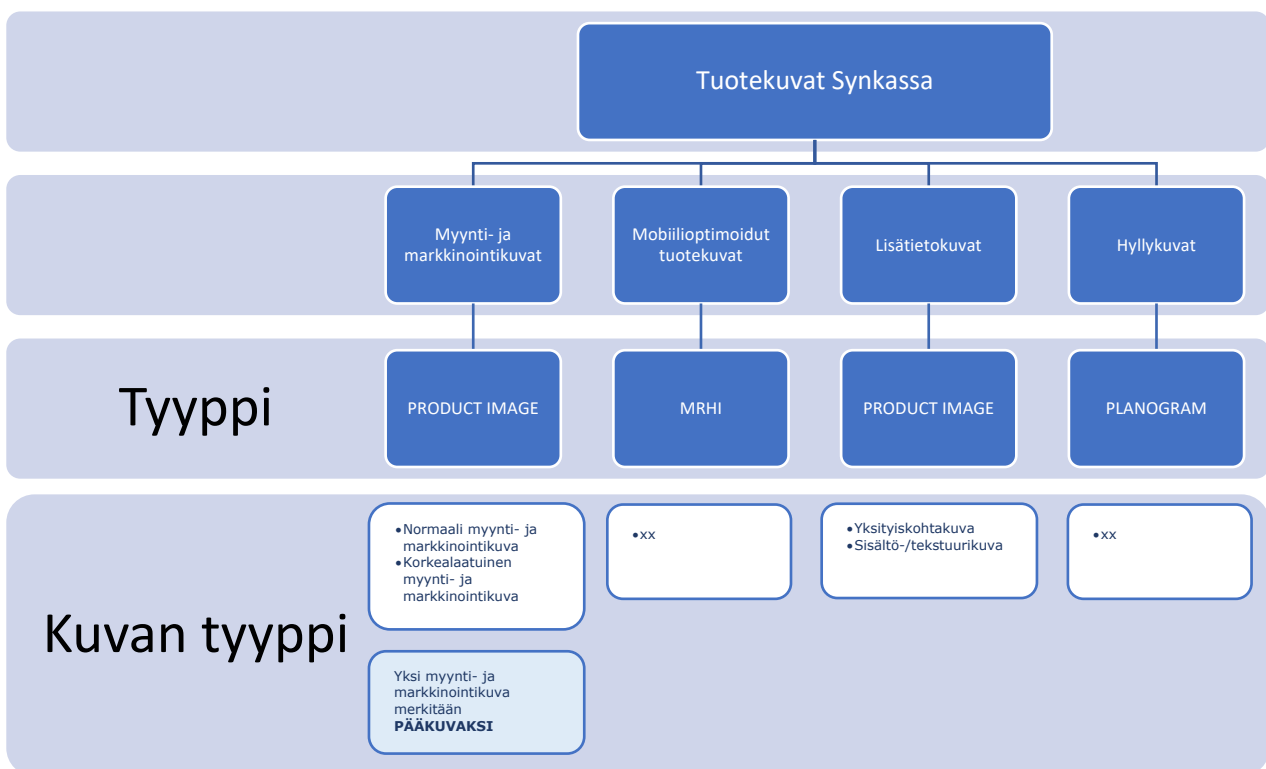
Tuotekuvat Synkassa

Myynti- ja markkinointikuvat

Mobiilioptimoidut tuotekuvat

Lisätietokuvat

Hyllykuvat

Tyyppi

PRODUCT IMAGE

MRHI

PRODUCT IMAGE

PLANOGRAM

Kuvan tyyppi

•Normaali myynti- ja markkinointikuva
•Korkealaatuinen myynti- ja markkinointikuva

•xx

•Yksityiskohtakuva
•Sisältö-/tekstuurikuva

•xx

Yksi myynti- ja markkinointikuva merkitään **PÄÄKUVAKSI**